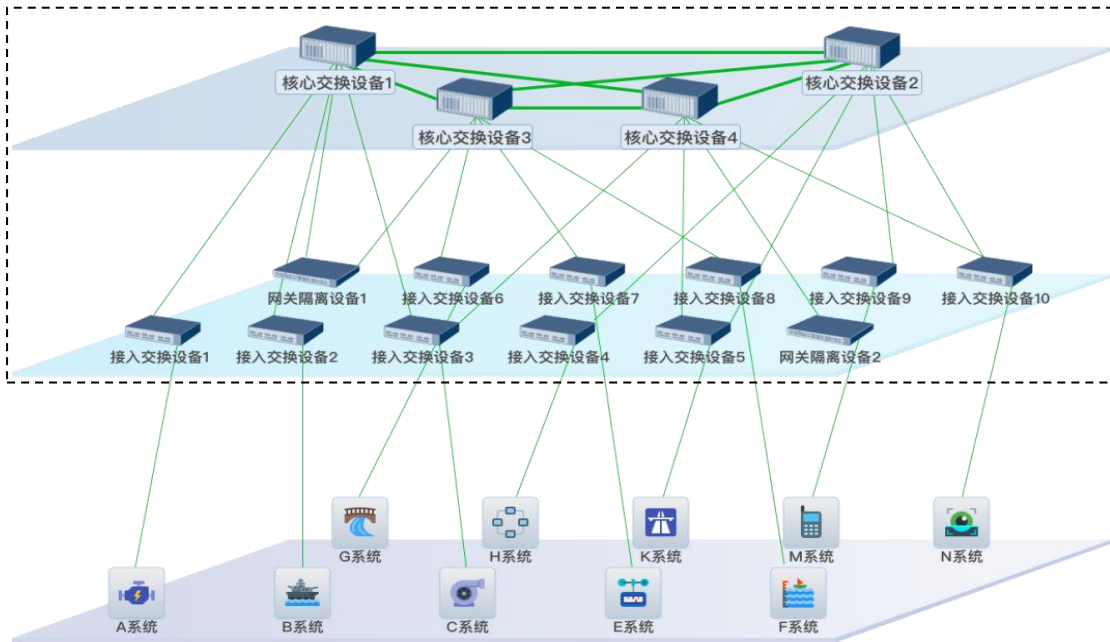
核心交换设备1
核心交换设备2
核心交换设备3
核心交换设备4

网关隔离设备1
接入交换设备6
接入交换设备7
接入交换设备8
接入交换设备9
接入交换设备10

接入交换设备1
接入交换设备2
接入交换设备3
接入交换设备4
接入交换设备5
网关隔离设备2

G系统
H系统
K系统
M系统
N系统

A系统
B系统
C系统
E系统
F系统